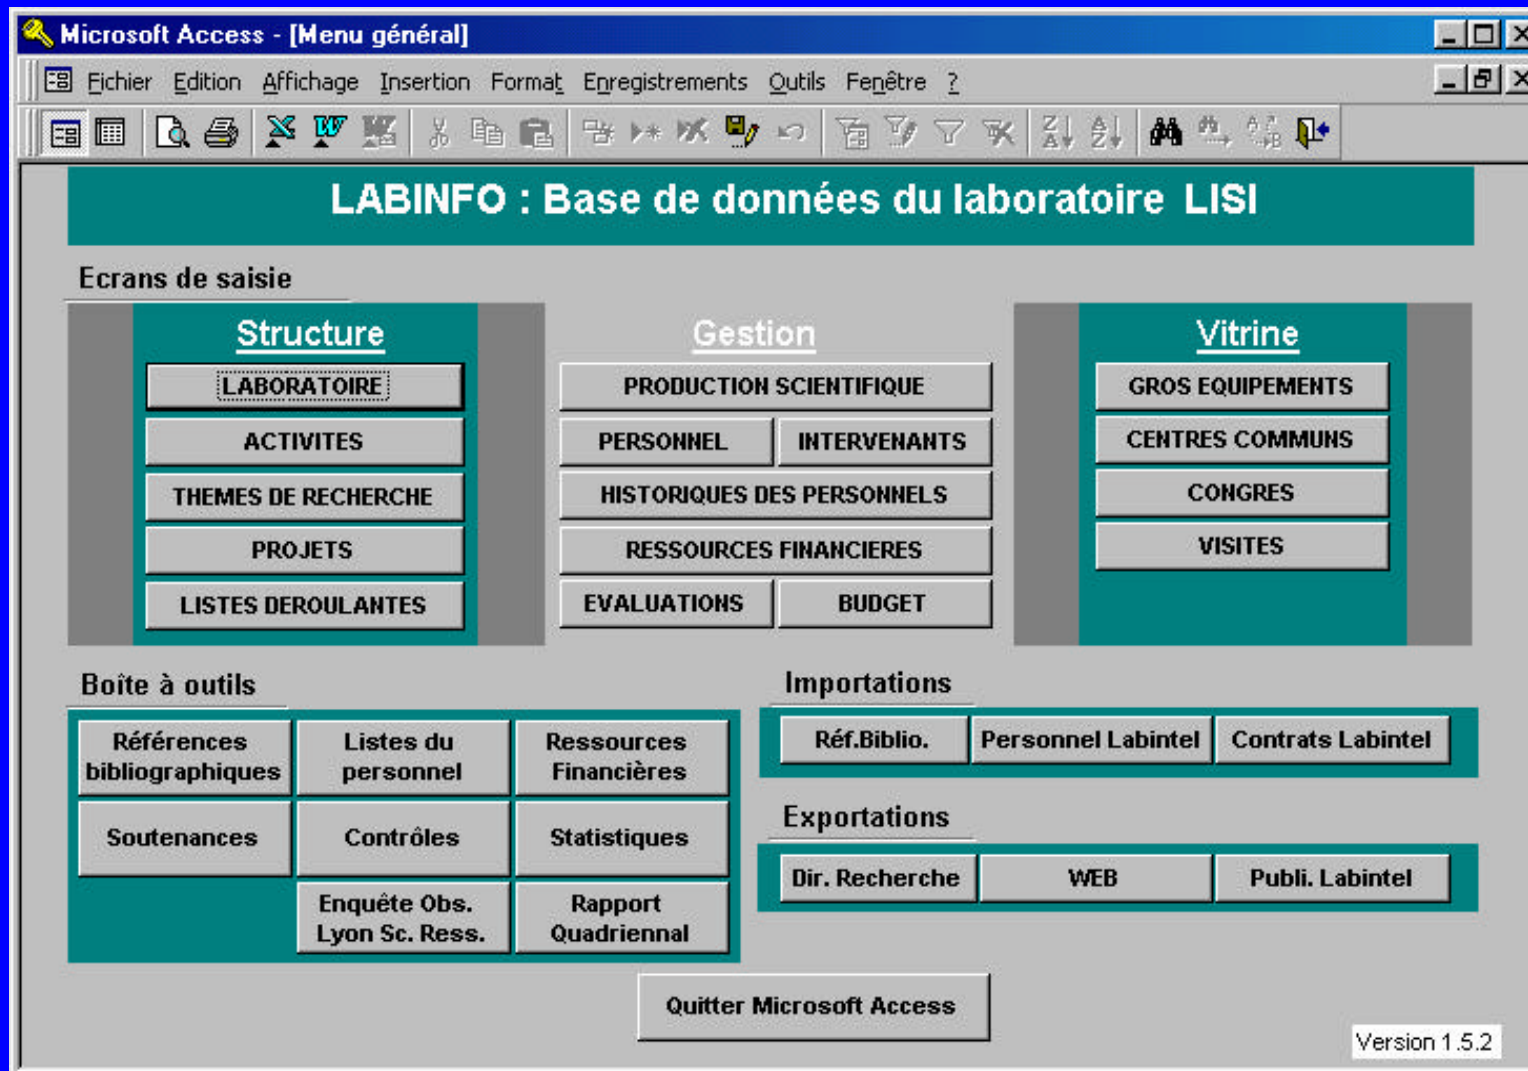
Microsoft Access - [Menu général]

Fichier Edition Affichage Insertion Format Enregistrements Outils Fenêtre ?

LABINFO : Base de données du laboratoire LISI

Ecrans de saisie

Structure
LABORATOIRE
ACTIVITES
THEMES DE RECHERCHE
PROJETS
LISTES DEROULANTES

Gestion
PRODUCTION SCIENTIFIQUE
PERSONNEL
INTERVENANTS
HISTORIQUES DES PERSONNELS
RESSOURCES FINANCIERES
EVALUATIONS
BUDGET

Vitrine
GROS EQUIPEMENTS
CENTRES COMMUNS
CONGRES
VISITES

Boîte à outils
Références bibliographiques
Listes du personnel
Ressources Financières
Soutenances
Contrôles
Statistiques
Enquête Obs. Lyon Sc. Ress.
Rapport Quadriennal

Importations
Réf.Biblio.
Personnel Labintel
Contrats Labintel

Exportations
Dir. Recherche
WEB
Publi. Labintel

Quitter Microsoft Access

Version 1.5.2